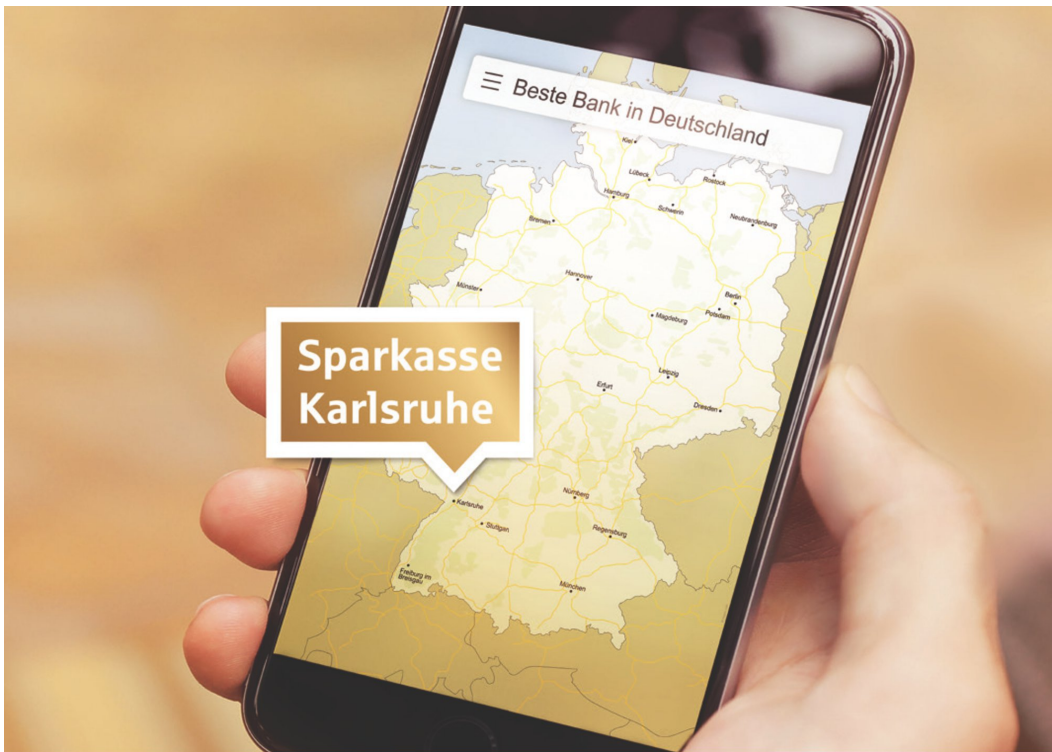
Beste Bank in Deutschland

Kiel
Lübeck
Rostock
Hamburg
Schwerin
Neubrandenburg
Bremen
Hannover
Berlin
Potsdam
Münster
Magdeburg
Leipzig
Erfurt
Dresden
Nürnberg
Karlsruhe
Stuttgart
Regensburg
Freiburg im Breisgau
München

Sparkasse Karlsruhe